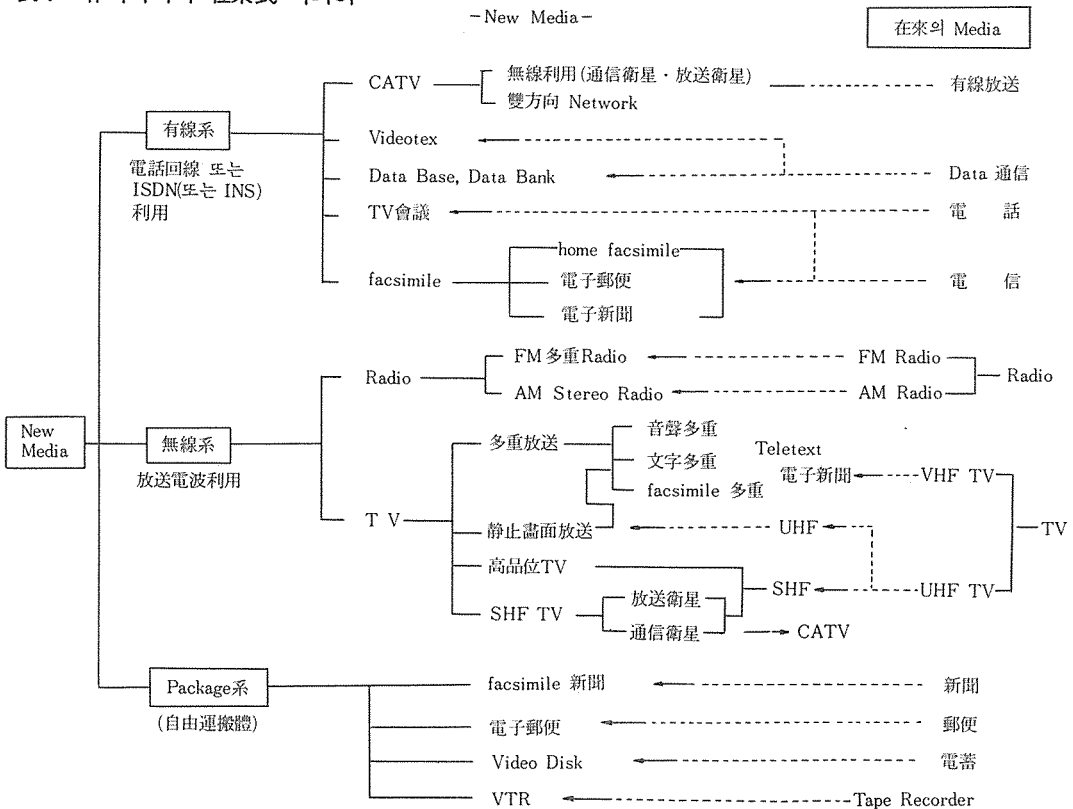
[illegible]

-New Media-

在來의 Media

有線系

電話回線 또는 ISDN(또는 INS) 利用

CATV

無線利用(通信衛星・放送衛星)

雙方向 Network

有線放送

Videotex

Data Base, Data Bank

Data 通信

TV會議

電 話

facsimile

home facsimile

電子郵便

電子新聞

電 信

New Media

無線系

放送電波利用

Radio

FM 多重Radio

AM Stereo Radio

FM Radio

AM Radio

Radio

T V

多重放送

音聲多重

文字多重

facsimile 多重

Teletext

電子新聞

VHF TV

靜止畵面放送

UHF

TV

高品位TV

SHF

UHF TV

SHF TV

放送衛星

通信衛星

CATV

Package系

(自由運搬體)

facsimile 新聞

新聞

電子郵便

郵便

Video Disk

電蓄

VTR

Tape Recorder